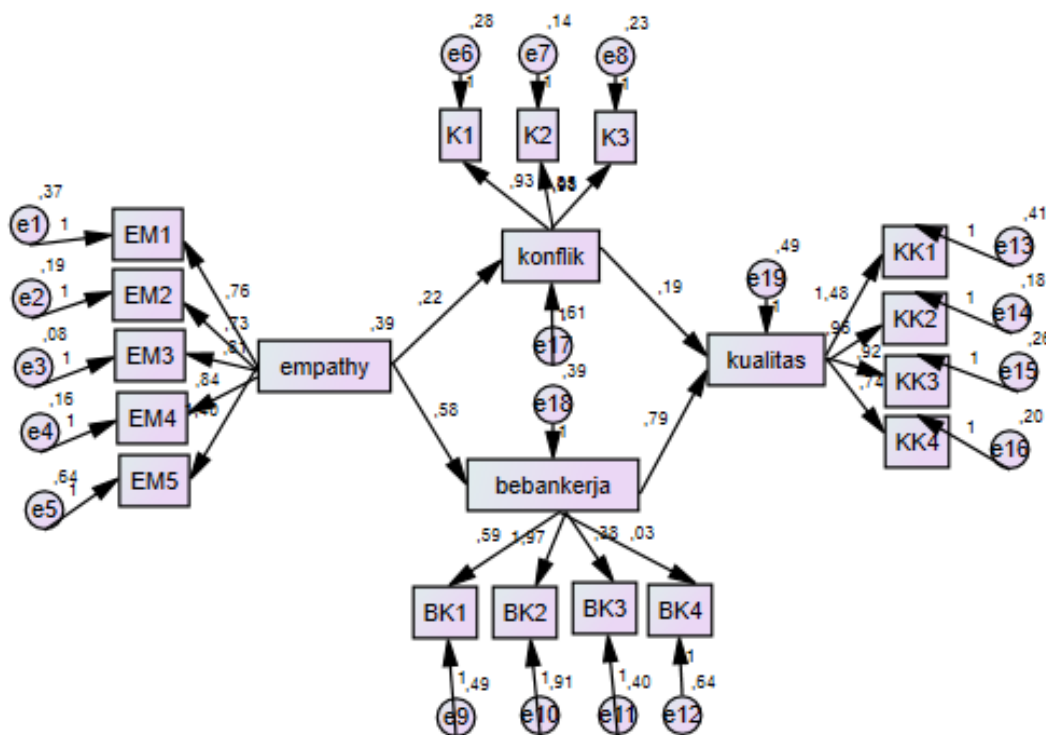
,28
e6
1
K1

,14
e7
1
K2

,23
e8
1
K3

,93
,98

,37
e1
1
EM1

,19
e2
1
EM2

,08
e3
1
EM3

,16
e4
1
EM4

,64
e5
1
EM5

,76
,73
,87
,84
1,40

empathy
,39

,22
konflik

,51
e17
1

,19

,49
e19
1

kualitas

1,48
,96
,92
,74

KK1
1
,41
e13

KK2
1
,18
e14

KK3
1
,26
e15

KK4
1
,20
e16

,58
,39
e18
1
bebankerja

,79

,59
1,97
,38
,03

BK1
BK2
BK3
BK4

1
,49
e9

1
,91
e10

1
,40
e11

1
,64
e12